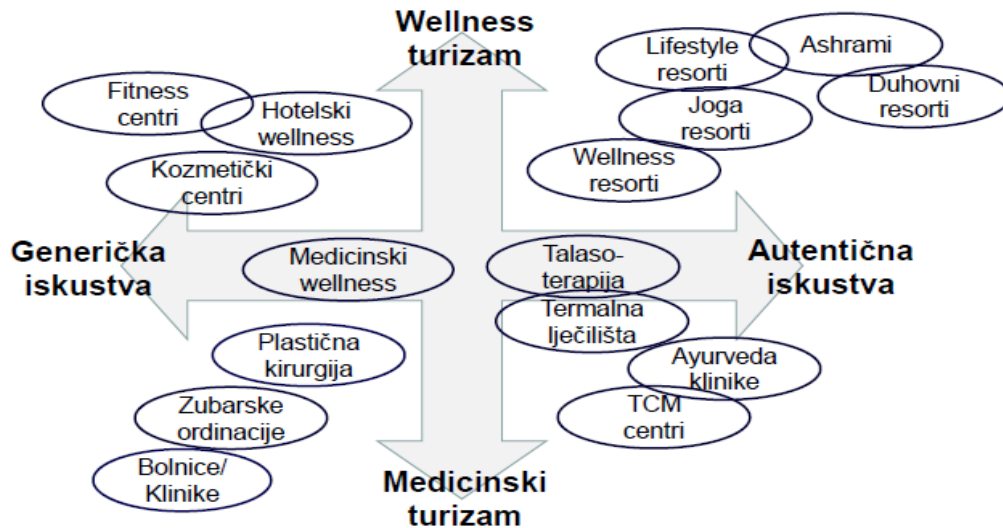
Wellness turizam

Lifestyle resorti

Ashrami

Duhovni resorti

Joga resorti

Wellness resorti

Fitness centri

Hotelski wellness

Kozmetički centri

Generička iskustva

Medicinski wellness

Talaso-terapija

Autentična iskustva

Termalna lječilišta

Plastična kirurgija

Ayurveda klinike

TCM centri

Zubarske ordinacije

Bolnice/ Klinike

Medicinski turizam